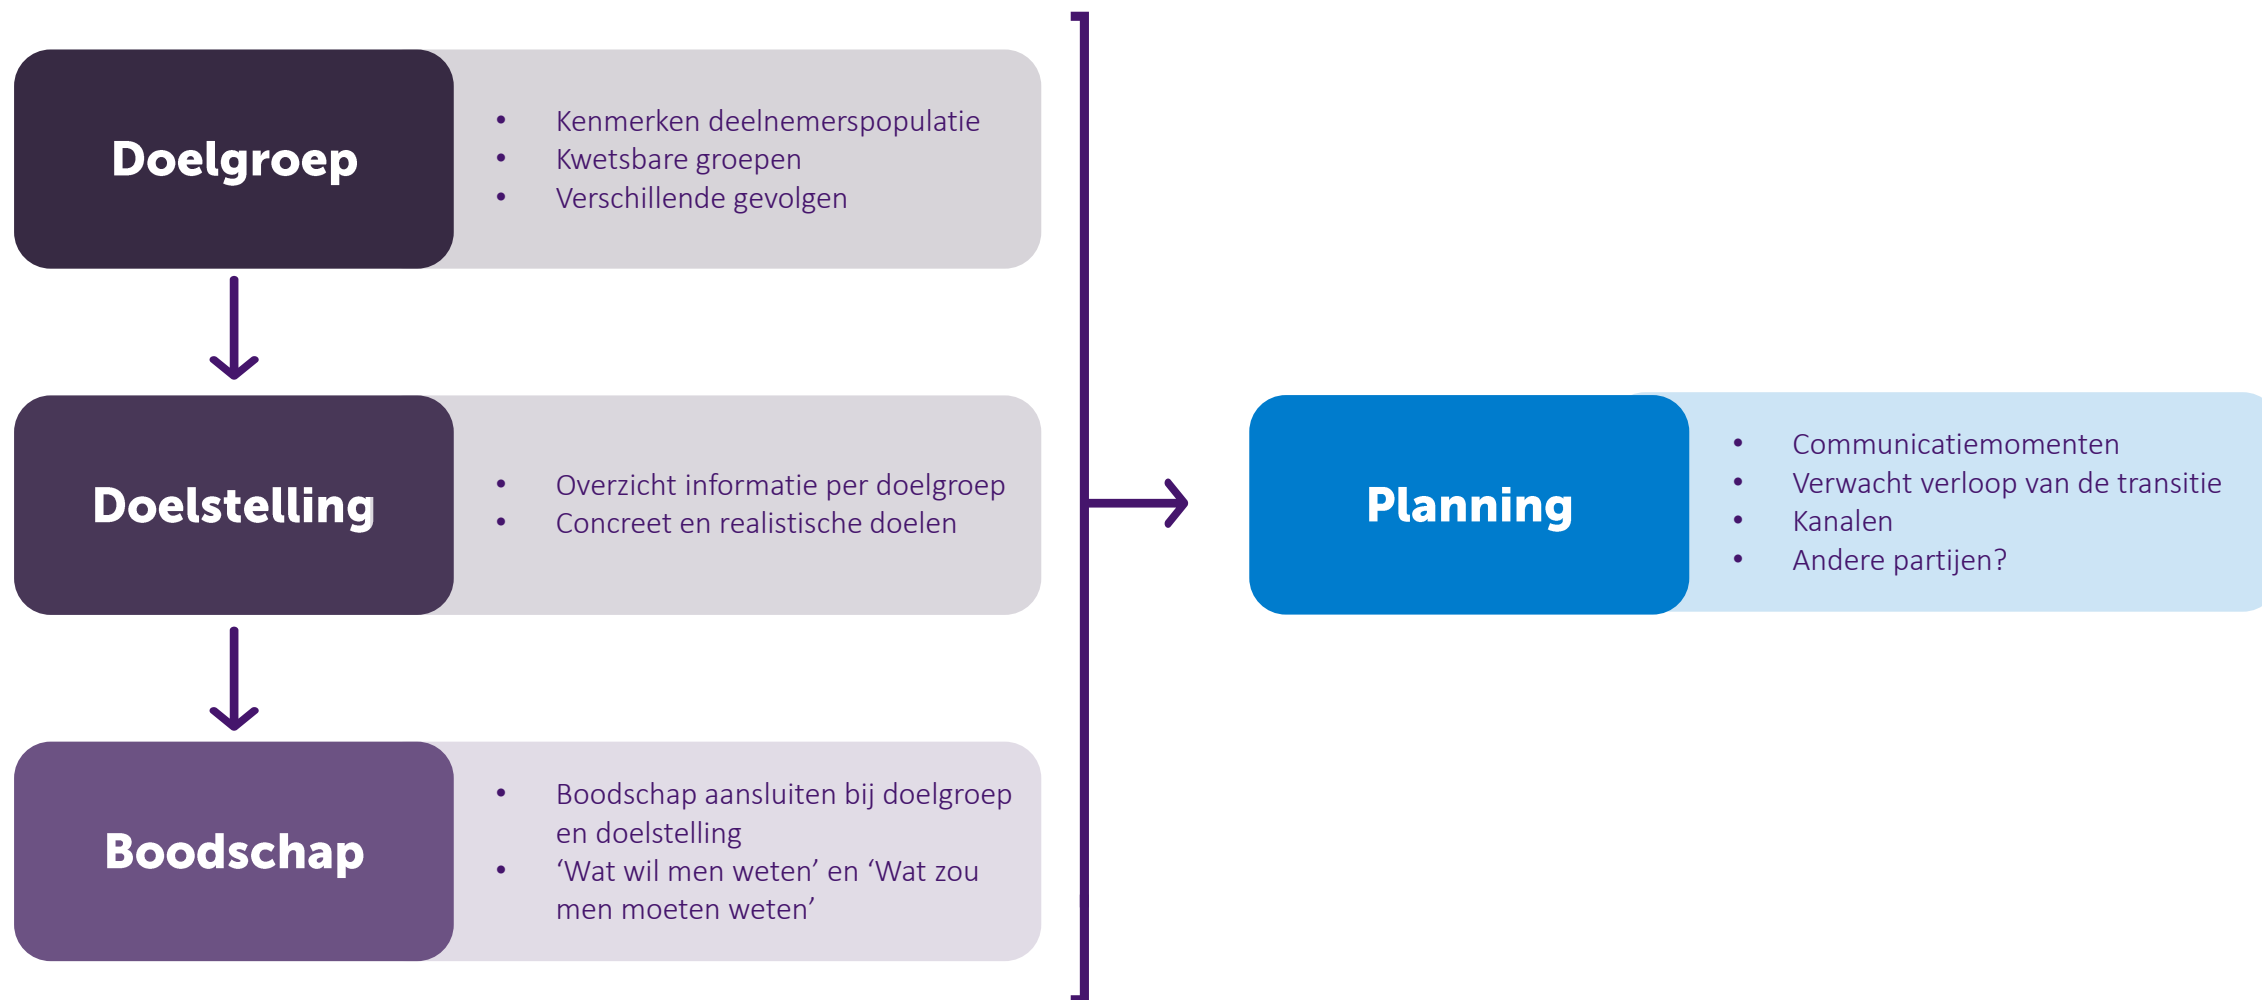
Doelgroep

- Kenmerken deelnemerspopulatie
- Kwetsbare groepen
- Verschillende gevolgen

Doelstelling

- Overzicht informatie per doelgroep
- Concreet en realistische doelen

Boodschap

- Boodschap aansluiten bij doelgroep en doelstelling
- ‘Wat wil men weten’ en ‘Wat zou men moeten weten’

Planning

- Communicatiemomenten
- Verwacht verloop van de transitie
- Kanalen
- Andere partijen?